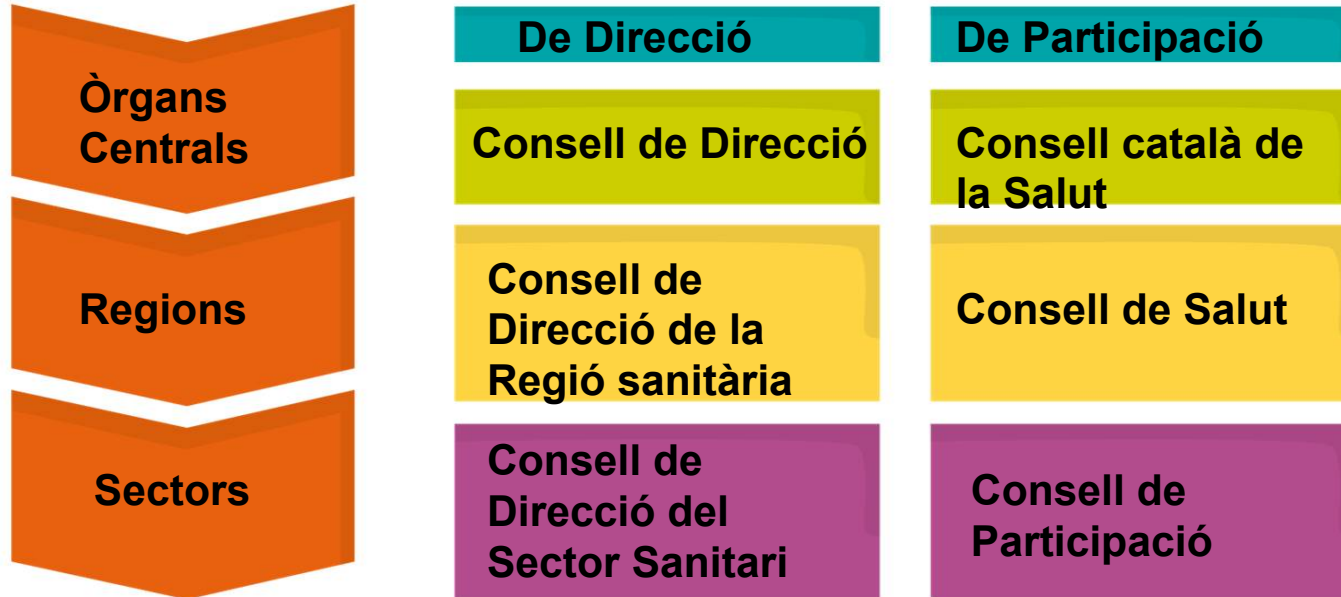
| | De Direcció | De Participació |
|---|---|---|
| Òrgans Centrals | Consell de Direcció | Consell català de la Salut |
| Regions | Consell de Direcció de la Regió sanitària | Consell de Salut |
| Sectors | Consell de Direcció del Sector Sanitari | Consell de Participació |